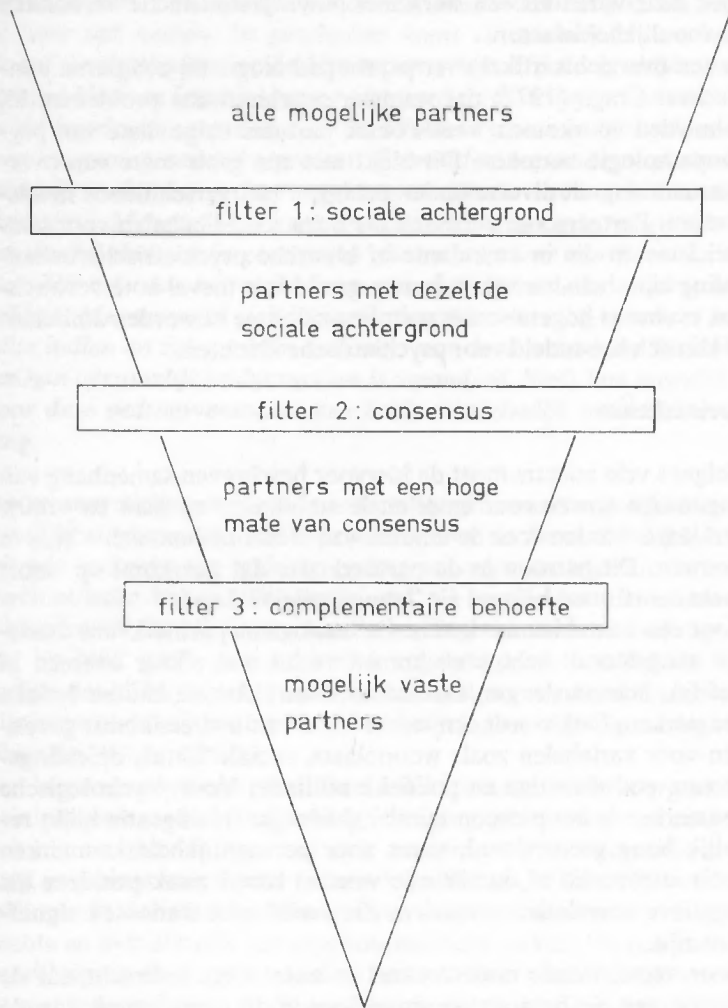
alle mogelijke partners

filter 1 : sociale achtergrond

partners met dezelfde sociale achtergrond

filter 2 : consensus

partners met een hoge mate van consensus

filter 3 : complementaire behoefte

mogelijk vaste partners